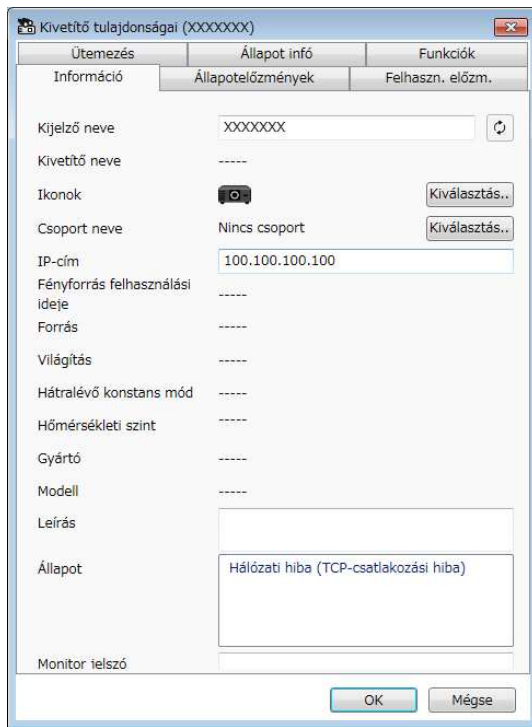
Kivetítő tulajdonságai (XXXXXXX)

Ütemezés | Állapot infó | Funkciók
Információ | Állapotelőzmények | Felhaszn. előzm.

Kijelző neve XXXXXXX

Kivetítő neve -----

Ikonok Kiválasztás..

Csoport neve Nincs csoport Kiválasztás..

IP-cím 100.100.100.100

Fényforrás felhasználási ideje -----

Forrás -----

Világítás -----

Hátralévő konstans mód -----

Hőmérsékleti szint -----

Gyártó -----

Modell -----

Leírás

Állapot Hálózati hiba (TCP-csatlakozási hiba)

Monitor jelszó

OK Mégse